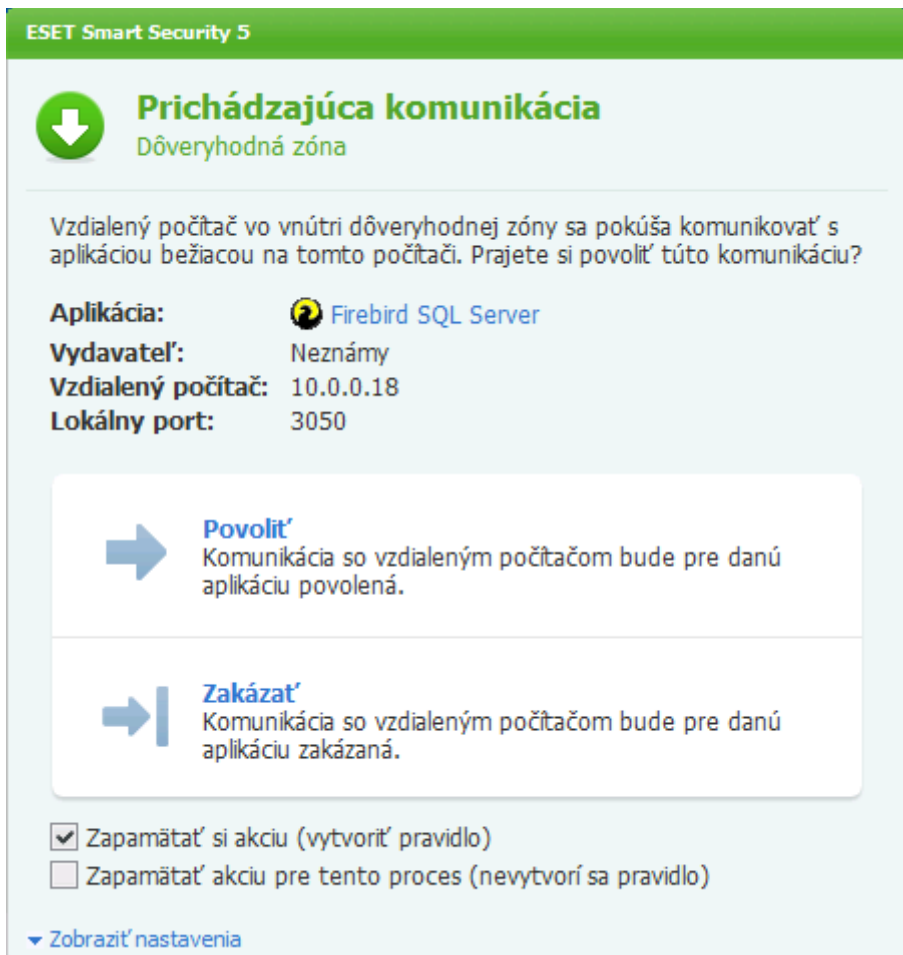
ESET Smart Security 5

Prichádzajúca komunikácia
Dôveryhodná zóna

Vzdialený počítač vo vnútri dôveryhodnej zóny sa pokúša komunikovať s aplikáciou bežiacou na tomto počítači. Prajete si povoliť túto komunikáciu?

Aplikácia: Firebird SQL Server
Vydavateľ: Neznámy
Vzdialený počítač: 10.0.0.18
Lokálny port: 3050

Povoliť
Komunikácia so vzdialeným počítačom bude pre danú aplikáciu povolená.

Zakázať
Komunikácia so vzdialeným počítačom bude pre danú aplikáciu zakázaná.

Zapamätať si akciu (vytvoriť pravidlo)
Zapamätať akciu pre tento proces (nevytvorí sa pravidlo)

Zobraziť nastavenia